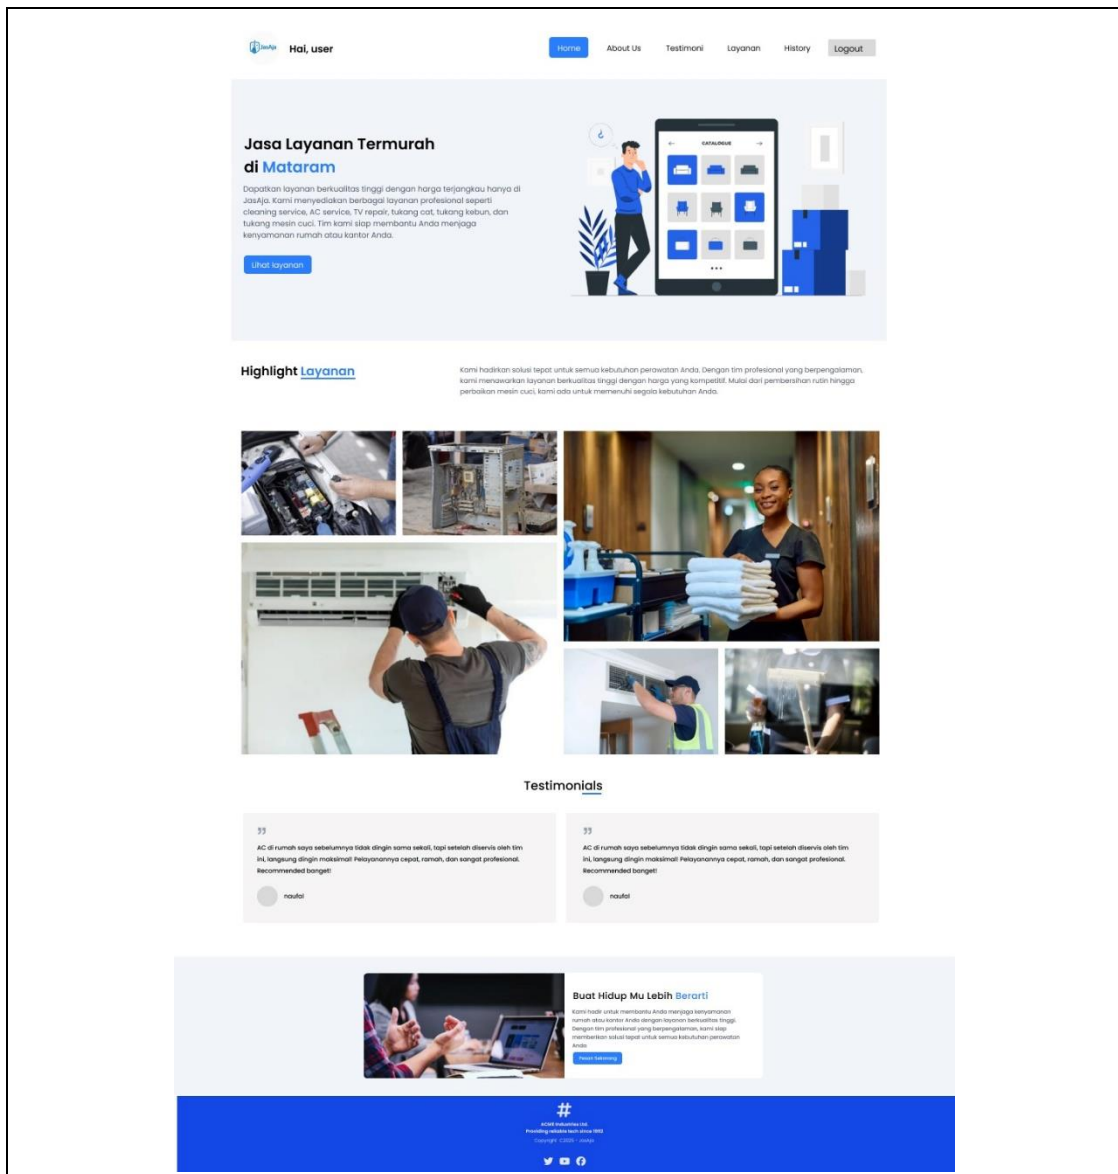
JasAja Hai, user

Home About Us Testimoni Layanan History Logout

Jasa Layanan Termurah di Mataram

Dapatkan layanan berkualitas tinggi dengan harga terjangkau hanya di JasAja. Kami menyediakan berbagai layanan profesional seperti cleaning service, AC service, TV repair, tukang cat, tukang kebun, dan tukang mesin cuci. Tim kami siap membantu Anda menjaga kenyamanan rumah atau kantor Anda.

Lihat layanan

CATALOGUE

Highlight Layanan

Kami hadirkan solusi tepat untuk semua kebutuhan perawatan Anda. Dengan tim profesional yang berpengalaman, kami menawarkan layanan berkualitas tinggi dengan harga yang kompetitif. Mulai dari pembersihan rutin hingga perbaikan mesin cuci, kami ada untuk memenuhi segala kebutuhan Anda.

Testimonials

AC di rumah saya sebelumnya tidak dingin sama sekali, tapi setelah diservis oleh tim ini, langsung dingin maksimal! Pelayanannya cepat, ramah, dan sangat profesional. Recommended banget!

naufal

AC di rumah saya sebelumnya tidak dingin sama sekali, tapi setelah diservis oleh tim ini, langsung dingin maksimal! Pelayanannya cepat, ramah, dan sangat profesional. Recommended banget!

naufal

Buat Hidup Mu Lebih Berarti

Kami hadir untuk membantu Anda menjaga kenyamanan rumah atau kantor Anda dengan layanan berkualitas tinggi. Dengan tim profesional yang berpengalaman, kami siap memberikan solusi tepat untuk semua kebutuhan perawatan Anda.

Pesan Sekarang

#

ACME Industries Ltd.
Providing reliable tech since 1992
Copyright ©2025 - JasAja